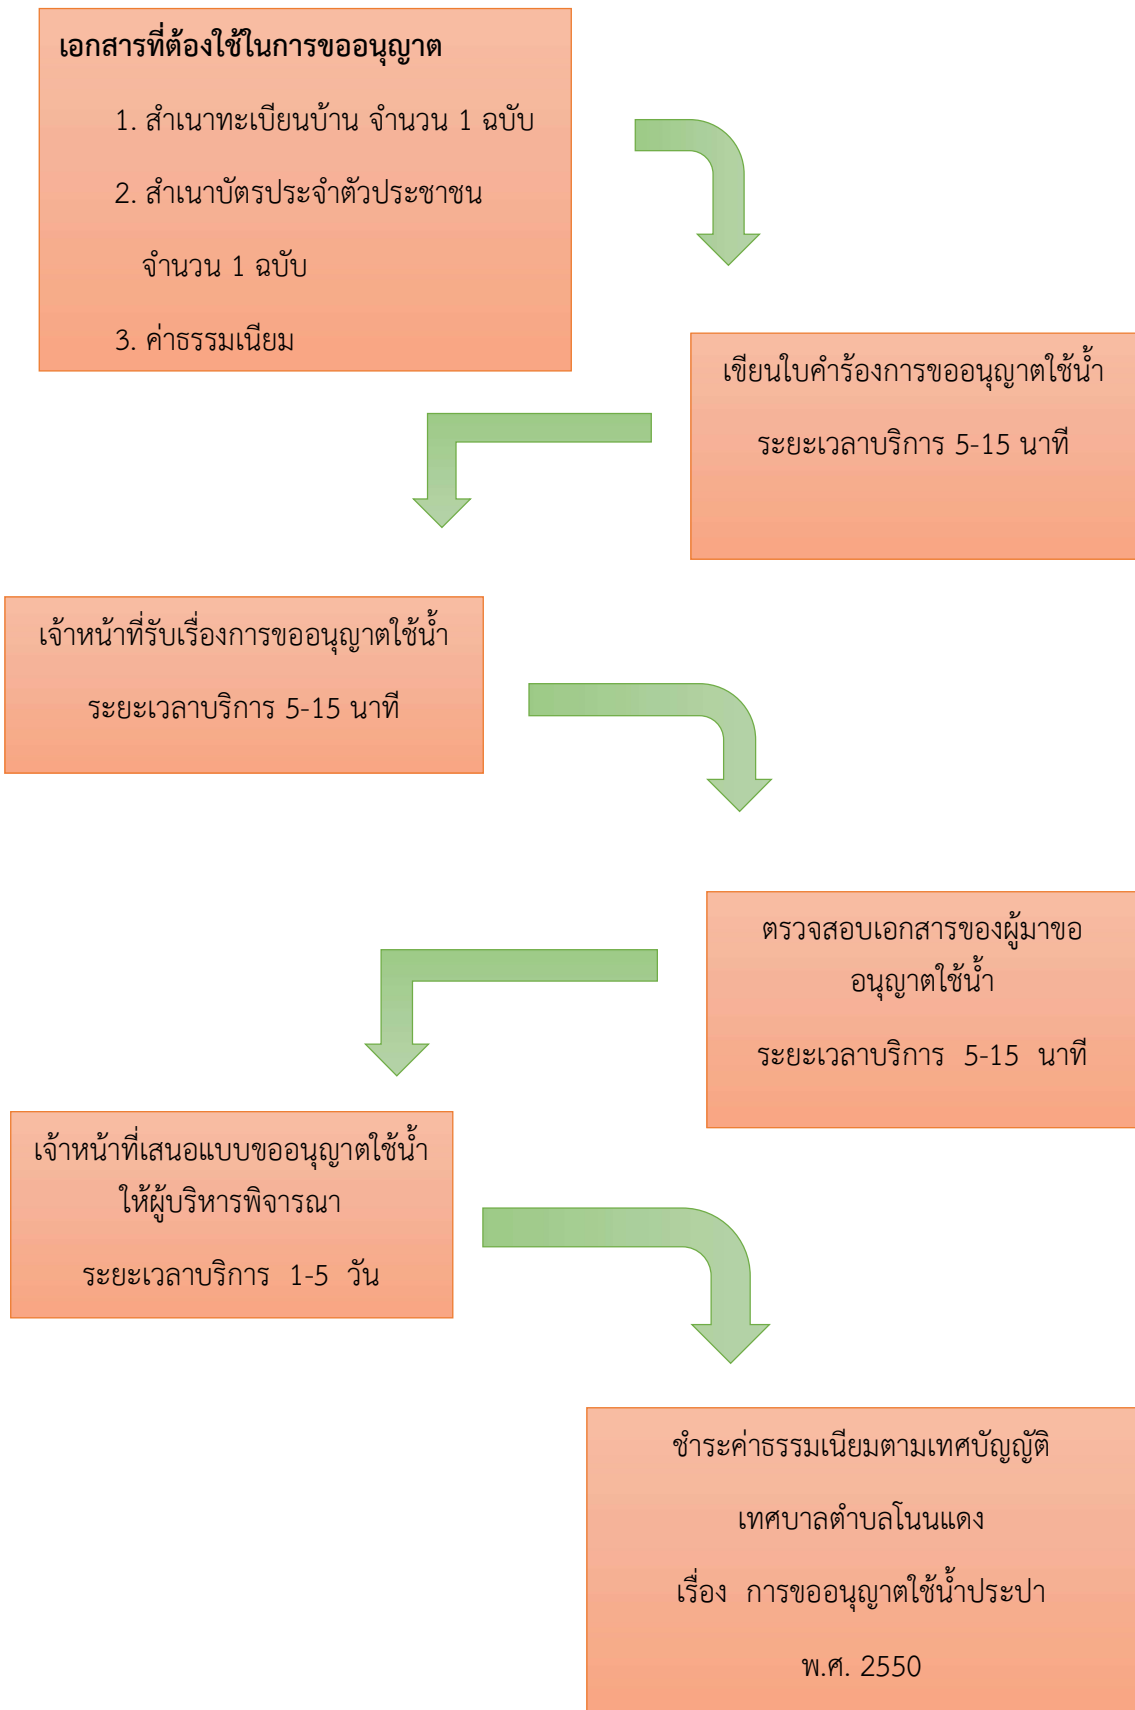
เอกสารที่ต้องใช้ในการขออนุญาต

1. สำเนาทะเบียนบ้าน จำนวน 1 ฉบับ

2. สำเนาบัตรประจำตัวประชาชน จำนวน 1 ฉบับ

3. ค่าธรรมเนียม

เขียนใบคำร้องการขออนุญาตใช้น้ำ

ระยะเวลาบริการ 5-15 นาที

เจ้าหน้าที่รับเรื่องการขออนุญาตใช้น้ำ

ระยะเวลาบริการ 5-15 นาที

ตรวจสอบเอกสารของผู้มาขออนุญาตใช้น้ำ

ระยะเวลาบริการ 5-15 นาที

เจ้าหน้าที่เสนอแบบขออนุญาตใช้น้ำให้ผู้บริหารพิจารณา

ระยะเวลาบริการ 1-5 วัน

ชำระค่าธรรมเนียมตามเทศบัญญัติ

เทศบาลตำบลโนนแดง

เรื่อง การขออนุญาตใช้น้ำประปา

พ.ศ. 2550